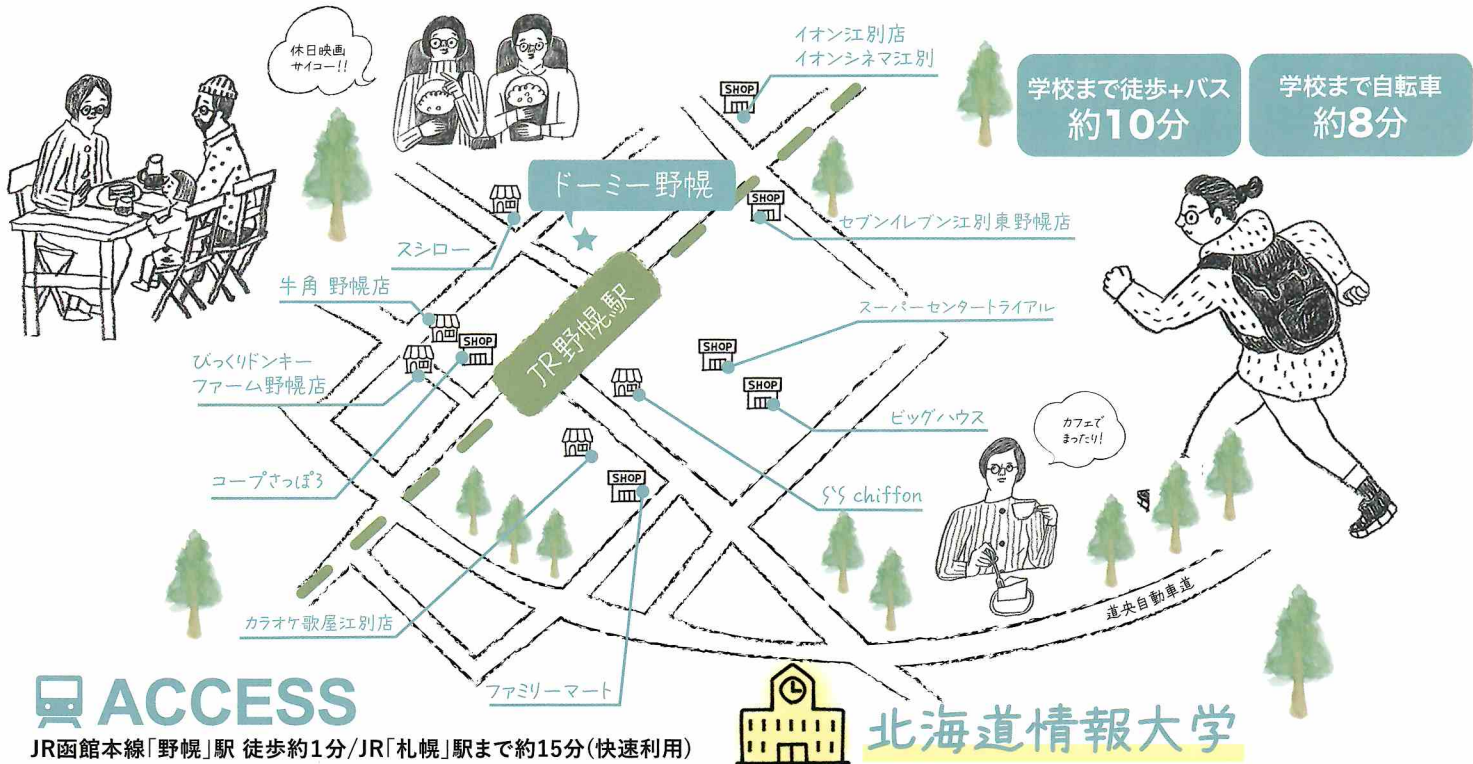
休日映画サイコー!!

イオン江別店
イオンシネマ江別

学校まで徒歩+バス
約10分

学校まで自転車
約8分

SHOP

ドーミー野幌

SHOP

セブンイレブン江別東野幌店

スシロー

JR野幌駅

牛角 野幌店

SHOP

スーパーセンタートライアル

びっくりドンキー
ファーム野幌店

SHOP

SHOP

ビッグハウス

カフェでまったり!

コープさっぽろ

SHOP

S'S chiffon

道央自動車道

カラオケ歌屋江別店

ファミリーマート

ACCESS

JR函館本線「野幌」駅 徒歩約1分/JR「札幌」駅まで約15分(快速利用)

北海道情報大学